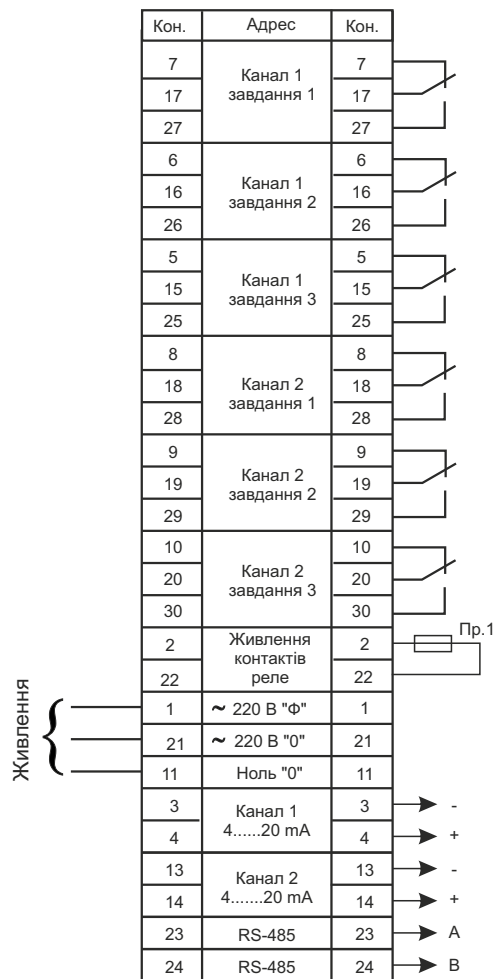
| Кон. | Адрес | Кон. |
|---|---|---|
| 7 | Канал 1 завдання 1 | 7 |
| 17 | | 17 |
| 27 | | 27 |
| 6 | Канал 1 завдання 2 | 6 |
| 16 | | 16 |
| 26 | | 26 |
| 5 | Канал 1 завдання 3 | 5 |
| 15 | | 15 |
| 25 | | 25 |
| 8 | Канал 2 завдання 1 | 8 |
| 18 | | 18 |
| 28 | | 28 |
| 9 | Канал 2 завдання 2 | 9 |
| 19 | | 19 |
| 29 | | 29 |
| 10 | Канал 2 завдання 3 | 10 |
| 20 | | 20 |
| 30 | | 30 |
| 2 | Живлення контактів реле | 2 |
| 22 | | 22 |
| 1 | ~ 220 В "Ф" | 1 |
| 21 | ~ 220 В "0" | 21 |
| 11 | Ноль "0" | 11 |
| 3 | Канал 1 4......20 mA | 3 |
| 4 | | 4 |
| 13 | Канал 2 4.......20 mA | 13 |
| 14 | | 14 |
| 23 | RS-485 | 23 |
| 24 | RS-485 | 24 |

Пр.1

Живлення

-
+
-
+
A
B